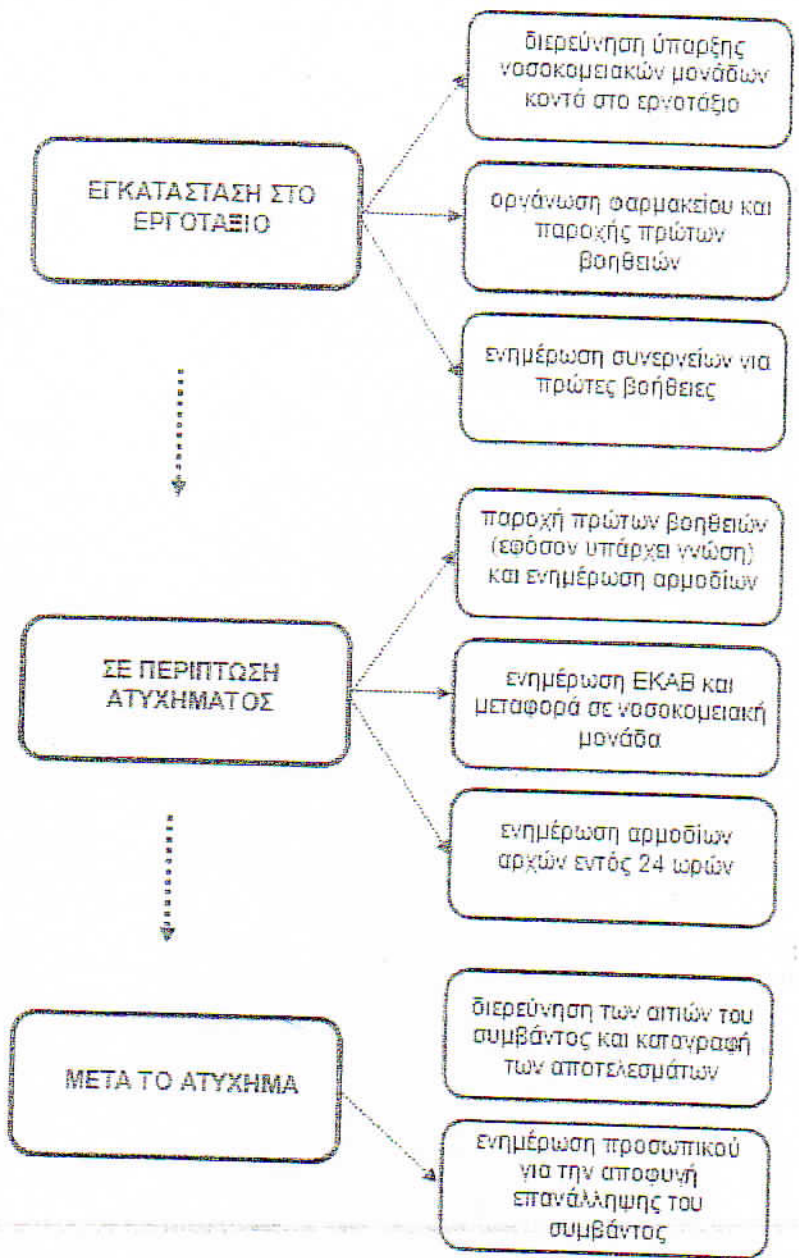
ΕΓΚΑΤΑΣΤΑΣΗ ΣΤΟ ΕΡΓΟΤΑΞΙΟ

διερεύνηση ύπαρξης νοσοκομειακών μονάδων κοντά στο εργοτάξιο

οργάνωση φαρμακείου και παροχής πρώτων βοηθειών

ενημέρωση συνεργείων για πρώτες βοήθειες

ΣΕ ΠΕΡΙΠΤΩΣΗ ΑΤΥΧΗΜΑΤΟΣ

παροχή πρώτων βοηθειών (εφόσον υπάρχει γνώση) και ενημέρωση αρμοδίων

ενημέρωση ΕΚΑΒ και μεταφορά σε νοσοκομειακή μονάδα

ενημέρωση αρμοδίων αρχών εντός 24 ωρών

ΜΕΤΑ ΤΟ ΑΤΥΧΗΜΑ

διερεύνηση των αιτιών του συμβάντος και καταγραφή των αποτελεσμάτων

ενημέρωση προσωπικού για την αποφυγή επανάληψης του συμβάντος